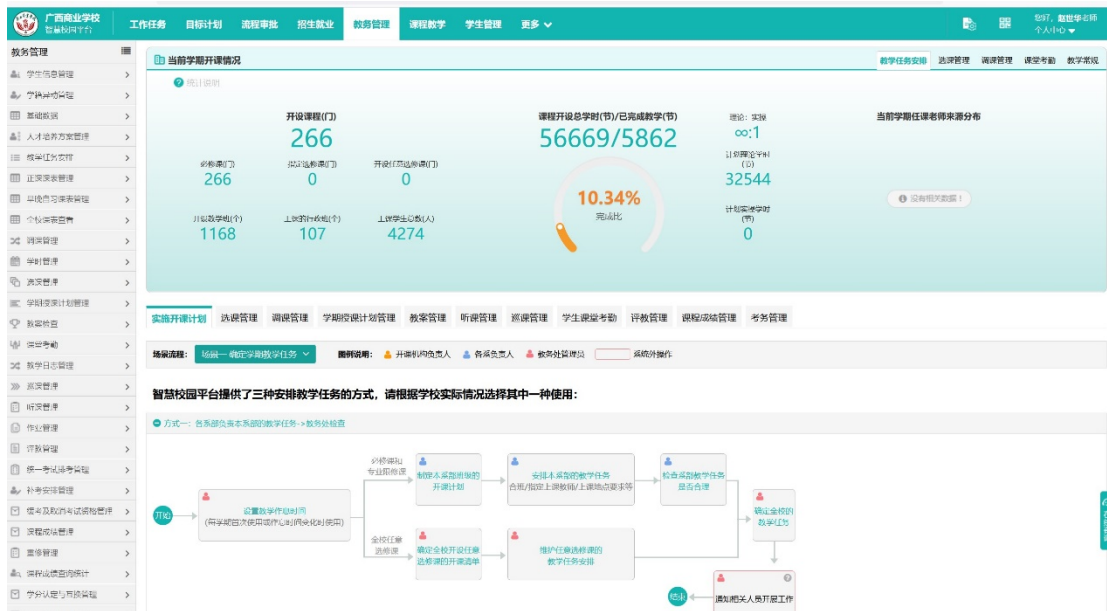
广西商业学校
智慧校园平台

工作任务 目标计划 流程审批 招生就业 教务管理 课程教学 学生管理 更多

您好，赵世华老师
个人中心

教务管理
学生信息管理
学籍异动管理
基础数据
人才培养方案管理
教学任务安排
正课表管理
早晚自习课表管理
个性课表查看
调课管理
学时管理
选课管理
学期授课计划管理
教案检查
课堂考勤
教学日志管理
巡课管理
听课管理
作业管理
评教管理
统一考试成绩管理
补考安排管理
课程及期末考试成绩管理
课程成绩管理
重修管理
课程成绩查询统计
学分认定与转换管理

当前学期开课情况
教学任务安排 选课管理 调课管理 课堂考勤 教学常规

统计说明

开设课程(门)
266
必修课(门)
266
拟定选修课(门)
0
开设任意选修课(门)
0
开课教学班(个)
1168
上课的行政班(个)
107
上课学生总数(人)
4274

课程开设总学时(节)/已完成教学(节)
56669/5862
10.34%
完成比

理论：实践
∞:1
计划理论学时(节)
32544
计划实践学时(节)
0

当前学期任课老师来源分布
没有相关数据！

实施开课计划 选课管理 调课管理 学期授课计划管理 教案管理 听课管理 巡课管理 学生课堂考勤 评教管理 课程成绩管理 考务管理

场景流程： 场景一 确定学期教学任务
图例说明： 开课机构负责人 各系负责人 教务处管理员 系统外操作

智慧校园平台提供了三种安排教学任务的方式，请根据学校实际情况选择其中一种使用：

方式一：各系部负责本系部的教学任务->教务处检查

开始
设置教学任务时间
(开学或首次使用填写时间或任何时候更改)
必修课和专业限选课
制定本系部班级的开课计划
安排本系部的教学任务
合班/拆班上课教师/上课地点要求等
检查系部教学任务是否合理
确定全校的教学任务
全校任意选修课
确定全校开设任意选修课的开课清单
维护任意选修课的教学任务安排
通知相关人员开展工作
结束